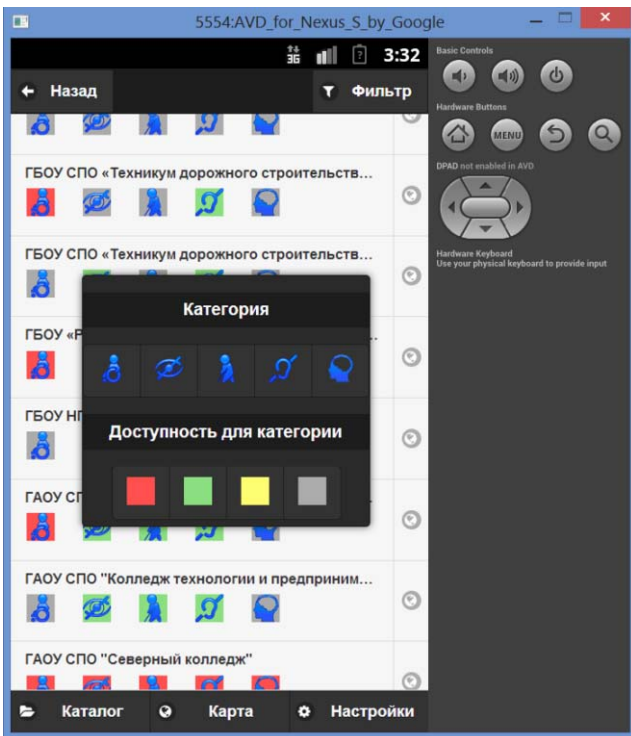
5554:AVD_for_Nexus_S_by_Google

3G 3:32

Назад

Фильтр

ГБОУ СПО «Техникум дорожного строительств...

ГБОУ СПО «Техникум дорожного строительств...

ГБОУ «Р

ГБОУ НП

ГАОУ СП

Категория

Доступность для категории

ГАОУ СПО "Колледж технологии и предприним...

ГАОУ СПО "Северный колледж"

Каталог

Карта

Настройки

Basic Controls

Hardware Buttons

MENU

DPAD not enabled in AVD

Hardware Keyboard
Use your physical keyboard to provide input